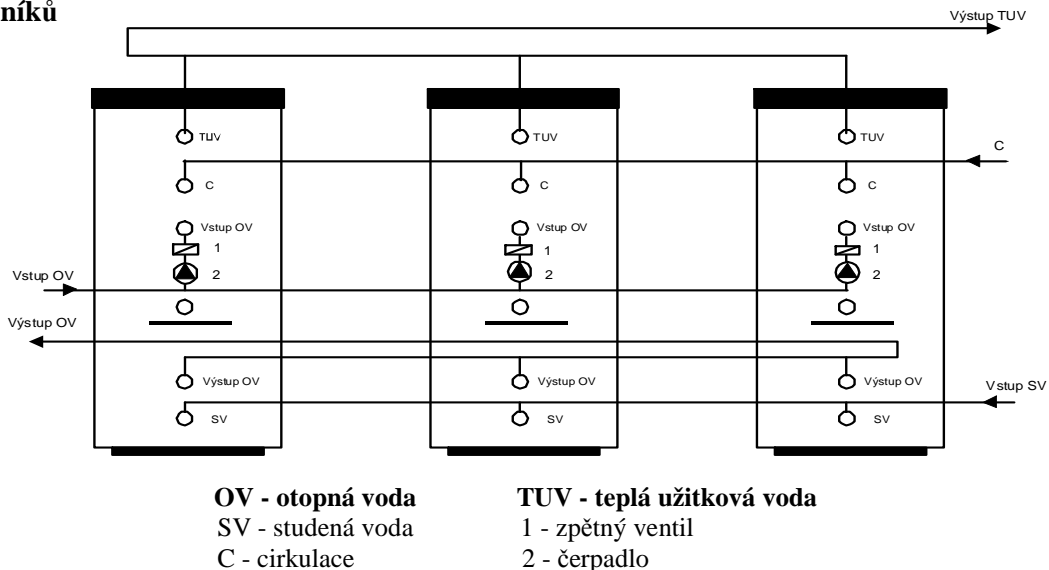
níků

Výstup TUV

TUV
C
Vstup OV
1
2

TUV
C
Vstup OV
1
2

TUV
C
Vstup OV
1
2

C

Vstup OV

Výstup OV

Výstup OV
SV

Výstup OV
SV

Výstup OV
SV

Vstup SV

OV - otopná voda
SV - studená voda
C - cirkulace

TUV - teplá užitková voda
1 - zpětný ventil
2 - čerpadlo